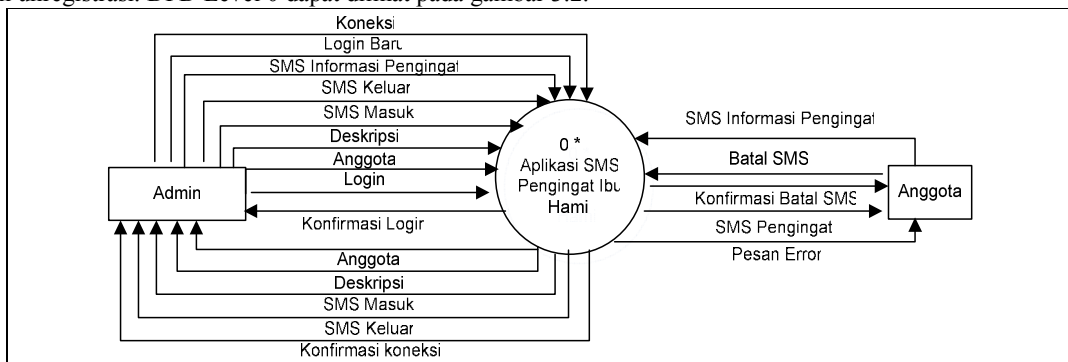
dan aplikasi. DFD Level 0 dapat dilihat pada gambar 3.2.

Koneksi
Login Baru
SMS Informasi Pengingat
SMS Keluar
SMS Masuk
Deskripsi
Anggota
Login
Admin
Konfirmasi Login
Anggota
Deskripsi
SMS Masuk
SMS Keluar
Konfirmasi koneksi
0 *
Aplikasi SMS Pengingat Ibu Hamil
SMS Informasi Pengingat
Batal SMS
Konfirmasi Batal SMS
SMS Pengingat
Pesan Error
Anggota